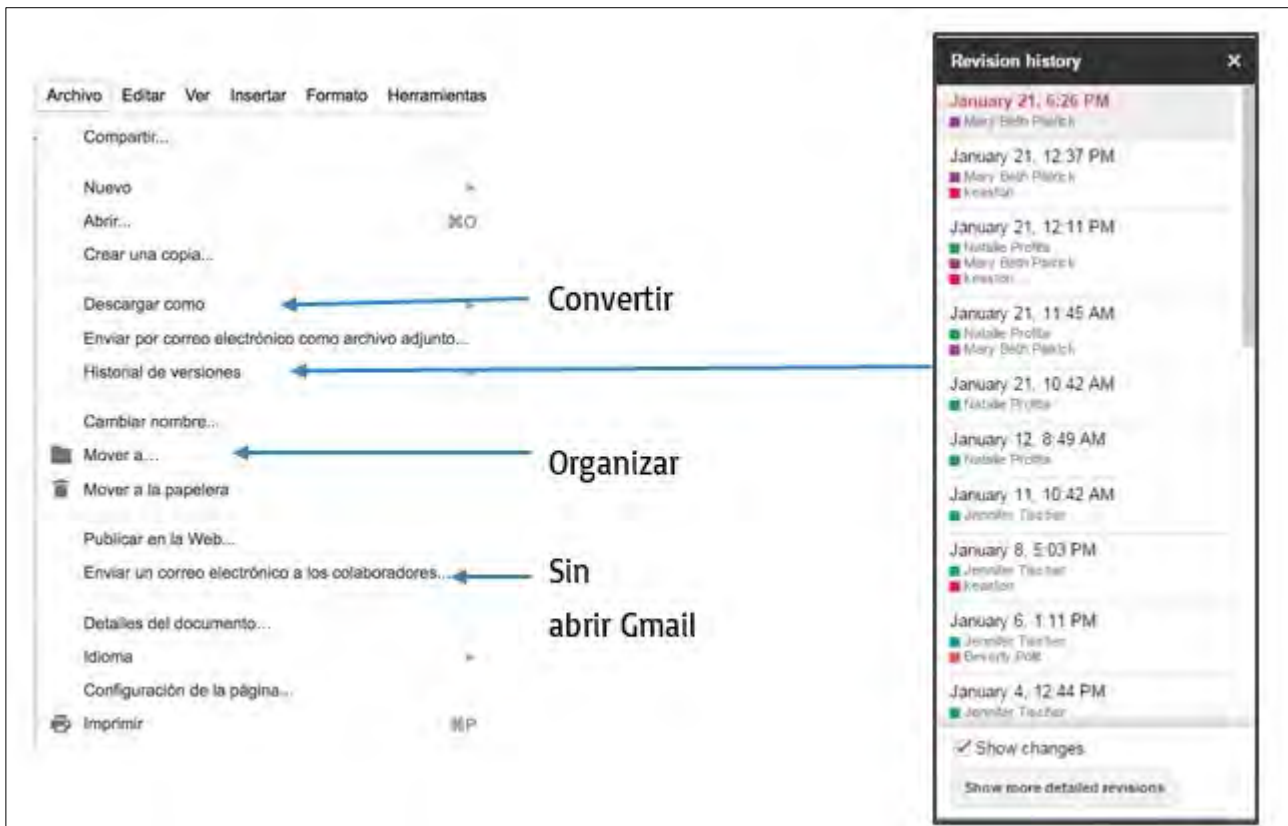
Archivo Editar Ver Insertar Formato Herramientas

Compartir...

Nuevo

Abrir... ⌘O

Crear una copia...

Descargar como

Enviar por correo electrónico como archivo adjunto...

Historial de versiones

Cambiar nombre...

Mover a...

Mover a la papelera

Publicar en la Web...

Enviar un correo electrónico a los colaboradores...

Detalles del documento...

Idioma

Configuración de la página...

Imprimir ⌘P

Convertir

Organizar

Sin abrir Gmail

Revision history ×

January 21, 6:26 PM
Mary Beth Patrick

January 21, 12:37 PM
Mary Beth Patrick
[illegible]

January 21, 12:11 PM
Natalie Profita
Mary Beth Patrick
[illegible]

January 21, 11:45 AM
Natalie Profita
Mary Beth Patrick

January 21, 10:42 AM
Natalie Profita

January 12, 8:49 AM
Natalie Profita

January 11, 10:42 AM
Jennifer Tischer

January 8, 5:03 PM
Jennifer Tischer
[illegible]

January 6, 1:11 PM
Jennifer Tischer
Beverly Pott

January 4, 12:44 PM
Jennifer Tischer

✓ Show changes

Show more detailed revisions